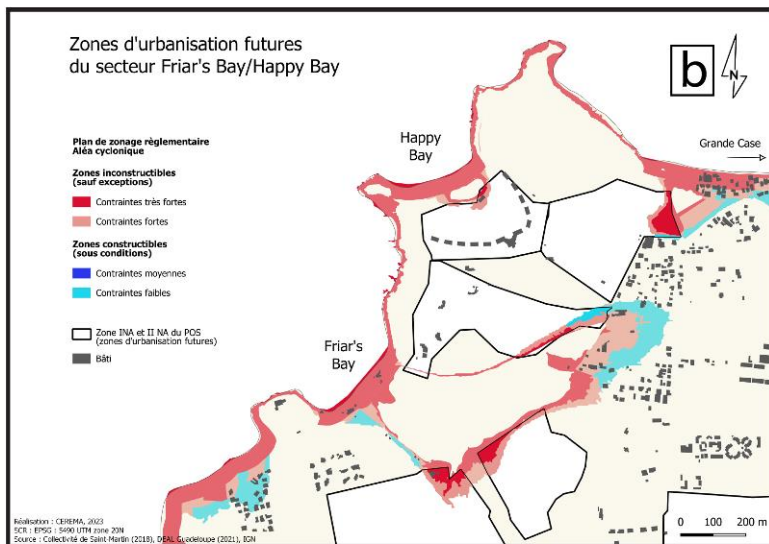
Zones d'urbanisation futures
du secteur Friar's Bay/Happy Bay

b

N

Plan de zonage règlementaire
Aléa cyclonique

Zones inconstructibles
(sauf exceptions)

Contraintes très fortes

Contraintes fortes

Zones constructibles
(sous conditions)

Contraintes moyennes

Contraintes faibles

Zone INA et II NA du POS
(zones d'urbanisation futures)

Bâti

Happy
Bay

Grande Case

Friar's
Bay

Réalisation : CEREMA, 2023
SCR : EPSG : 5490 UTM zone 20N
Source : Collectivité de Saint-Martin (2018), DEAL Guadeloupe (2021), IGN

0 100 200 m